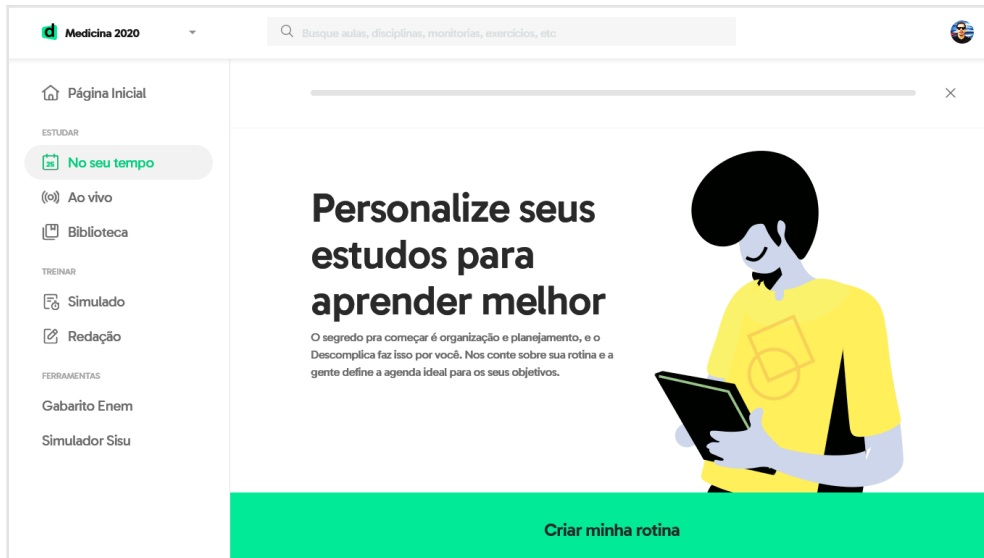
d Medicina 2020

Busque aulas, disciplinas, monitorias, exercícios, etc

Página Inicial

ESTUDAR

25 No seu tempo

Ao vivo

Biblioteca

TREINAR

Simulado

Redação

FERRAMENTAS

Gabarito Enem

Simulador Sisu

×

Personalize seus estudos para aprender melhor

O segredo pra começar é organização e planejamento, e o Descomplica faz isso por você. Nos conte sobre sua rotina e a gente define a agenda ideal para os seus objetivos.

Criar minha rotina